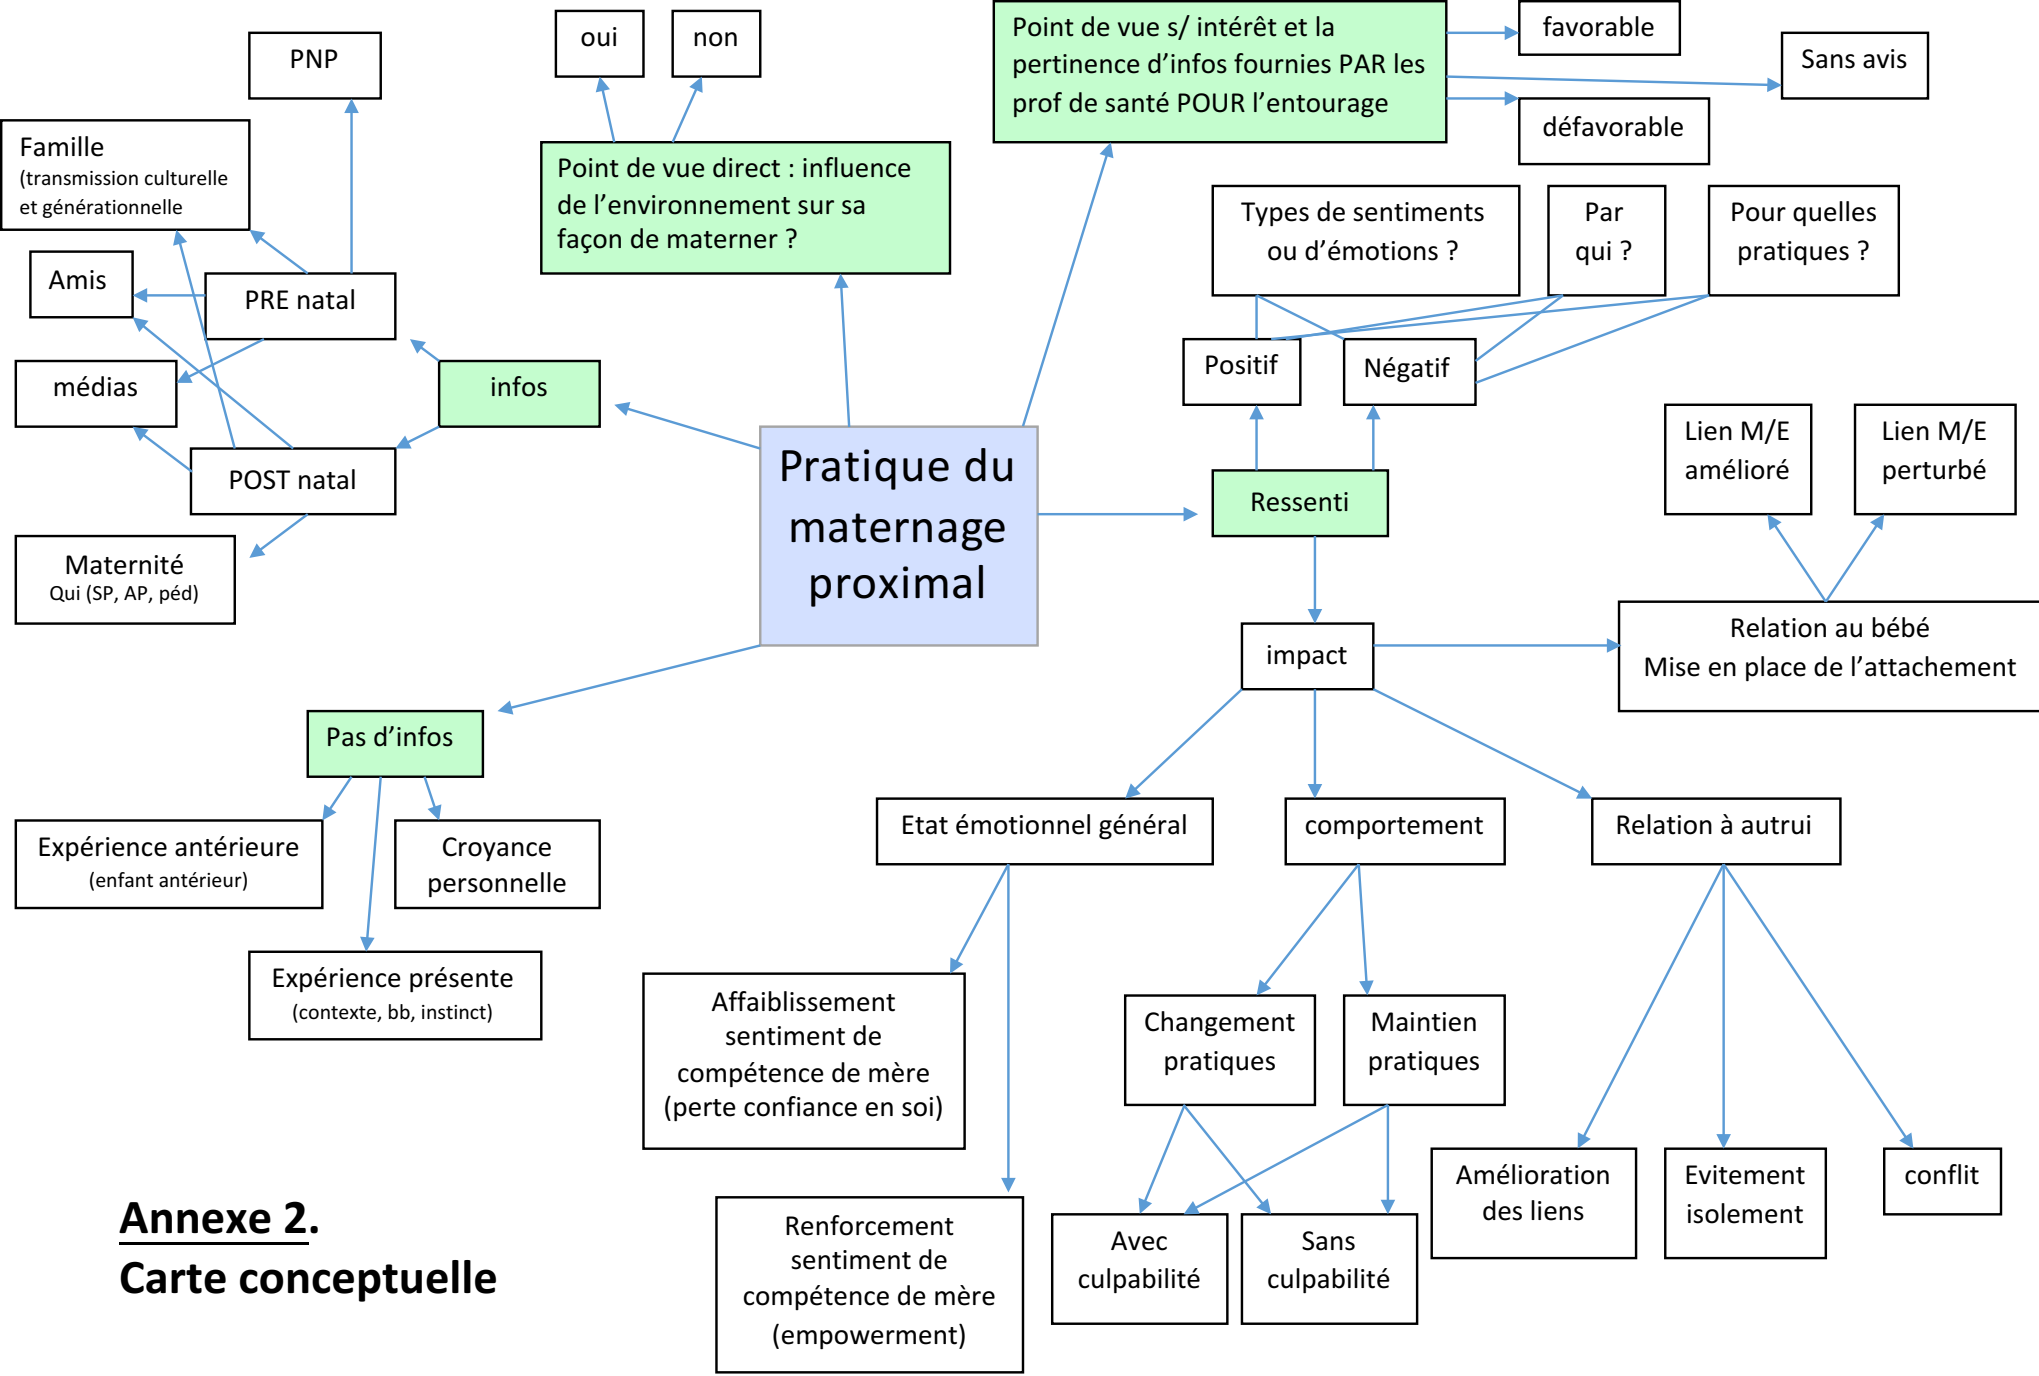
PNP

oui

non

Point de vue s/ intérêt et la pertinence d'infos fournies PAR les prof de santé POUR l'entourage

favorable

Sans avis

défavorable

Famille (transmission culturelle et générationnelle

Point de vue direct : influence de l'environnement sur sa façon de materner ?

Types de sentiments ou d'émotions ?

Par qui ?

Pour quelles pratiques ?

Amis

PRE natal

médias

infos

Positif

Négatif

POST natal

Pratique du maternage proximal

Ressenti

Lien M/E amélioré

Lien M/E perturbé

Maternité
Qui (SP, AP, péd)

impact

Relation au bébé
Mise en place de l'attachement

Pas d'infos

Expérience antérieure (enfant antérieur)

Croyance personnelle

Etat émotionnel général

comportement

Relation à autrui

Expérience présente (contexte, bb, instinct)

Affaiblissement sentiment de compétence de mère (perte confiance en soi)

Changement pratiques

Maintien pratiques

Amélioration des liens

Evitement isolement

conflit

Annexe 2.
Carte conceptuelle

Renforcement sentiment de compétence de mère (empowerment)

Avec culpabilité

Sans culpabilité